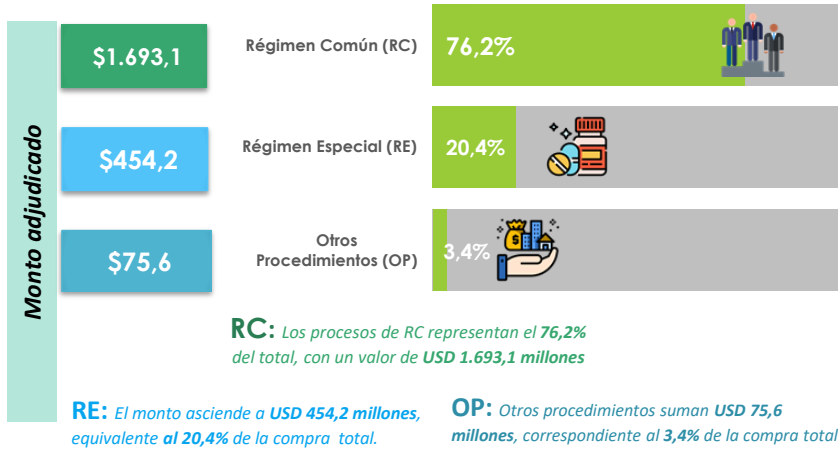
Monto adjudicado

$1.693,1

Régimen Común (RC)

76,2%

$454,2

Régimen Especial (RE)

20,4%

$75,6

Otros Procedimientos (OP)

3,4%

RC: Los procesos de RC representan el 76,2% del total, con un valor de USD 1.693,1 millones

RE: El monto asciende a USD 454,2 millones, equivalente al 20,4% de la compra total.

OP: Otros procedimientos suman USD 75,6 millones, correspondiente al 3,4% de la compra total